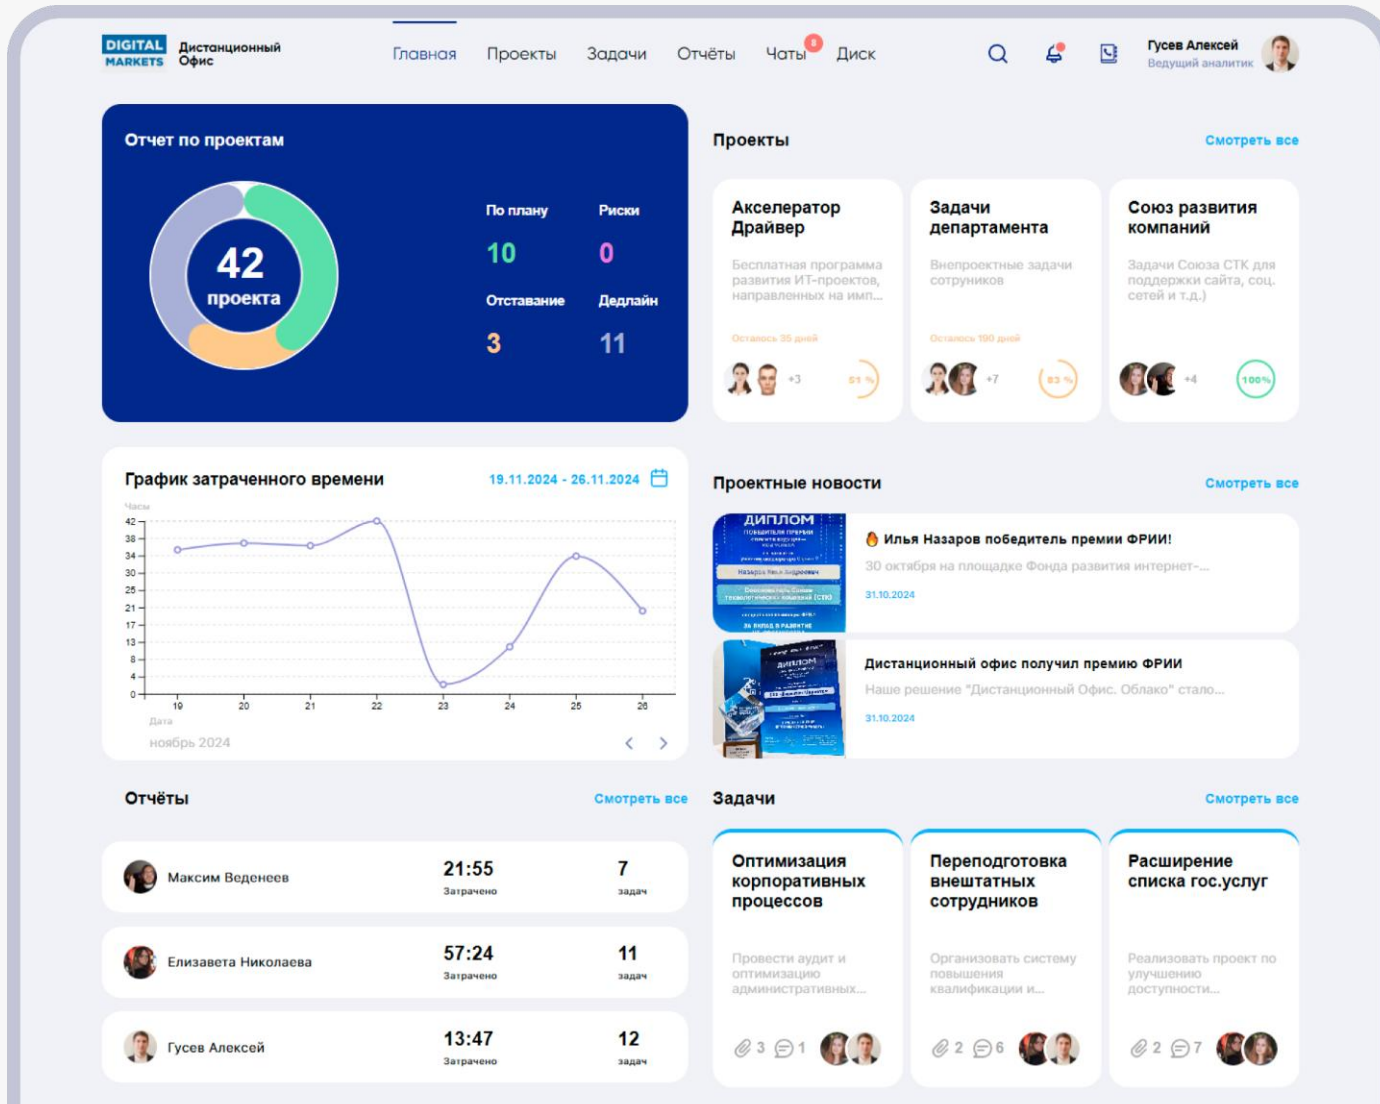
DIGITAL MARKETS Дистанционный Офис

Главная Проекты Задачи Отчёты Чаты Диск

Гусев Алексей
Ведущий аналитик

Отчет по проектам

42
проекта

По плану
10
Риски
0
Отставание
3
Дедлайн
11

Проекты
Смотреть все

Акселератор Драйвер
Бесплатная программа развития ИТ-проектов, направленных на имп...
Осталось 35 дней
+3
51 %

Задачи департамента
Внепроектные задачи сотрудников
Осталось 190 дней
+7
83 %

Союз развития компаний
Задачи Союза СТК для поддержки сайта, соц. сетей и т.д.)
+4
100%

График затраченного времени
19.11.2024 - 26.11.2024

Часы
42
38
34
30
25
21
17
13
8
4
0
19 20 21 22 23 24 25 26
Дата
ноябрь 2024

Проектные новости
Смотреть все

ДИПЛОМ

Илья Назаров победитель премии ФРИИ!
30 октября на площадке Фонда развития интернет-...
31.10.2024

Дистанционный офис получил премию ФРИИ
Наше решение "Дистанционный Офис. Облако" стало...
31.10.2024

Отчёты
Смотреть все

Максим Веденеев
21:55
Затрачено
7
задач

Елизавета Николаева
57:24
Затрачено
11
задач

Гусев Алексей
13:47
Затрачено
12
задач

Задачи
Смотреть все

Оптимизация корпоративных процессов
Провести аудит и оптимизацию административных...
3 1

Переподготовка внештатных сотрудников
Организовать систему повышения квалификации и...
2 6

Расширение списка гос.услуг
Реализовать проект по улучшению доступности...
2 7